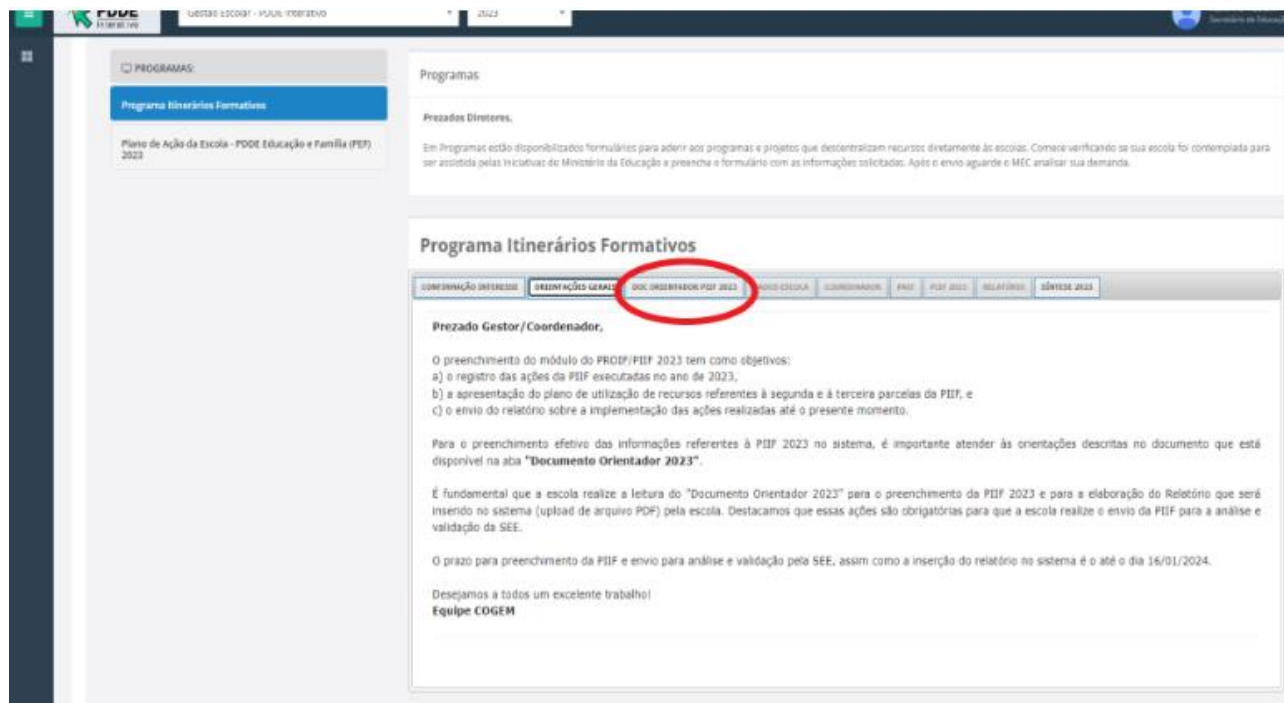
PDDE Interativo

Gestão Escolar - PDDE Interativo

2023

Secretário de Educação

PROGRAMAS:

Programa Itinerários Formativos

Plano de Ação da Escola - PDDE Educação e Família (PEF) 2023

Programas

Prezados Diretores,

Em Programas estão disponibilizados formulários para aderir aos programas e projetos que descentralizam recursos diretamente às escolas. Comece verificando se sua escola foi contemplada para ser assistida pelas iniciativas do Ministério da Educação e preencha o formulário com as informações solicitadas. Após o envio aguarde o MEC analisar sua demanda.

Programa Itinerários Formativos

CONFIRMAÇÃO INTERESSE | ORIENTAÇÕES GERAIS | DOC ORIENTADOR PIIF 2023 | DADOS ESCOLA | COORDENADOR | PAIF | PIIF 2023 | RELATÓRIO | SÍNTESE 2023

Prezado Gestor/Coordenador,

O preenchimento do módulo do PROIF/PIIF 2023 tem como objetivos:
a) o registro das ações da PIIF executadas no ano de 2023,
b) a apresentação do plano de utilização de recursos referentes à segunda e à terceira parcelas da PIIF, e
c) o envio do relatório sobre a implementação das ações realizadas até o presente momento.

Para o preenchimento efetivo das informações referentes à PIIF 2023 no sistema, é importante atender às orientações descritas no documento que está disponível na aba "Documento Orientador 2023".

É fundamental que a escola realize a leitura do "Documento Orientador 2023" para o preenchimento da PIIF 2023 e para a elaboração do Relatório que será inserido no sistema (upload de arquivo PDF) pela escola. Destacamos que essas ações são obrigatórias para que a escola realize o envio da PIIF para a análise e validação da SEE.

O prazo para preenchimento da PIIF e envio para análise e validação pela SEE, assim como a inserção do relatório no sistema é o até o dia 16/01/2024.

Desejamos a todos um excelente trabalho!
Equipe COGEM